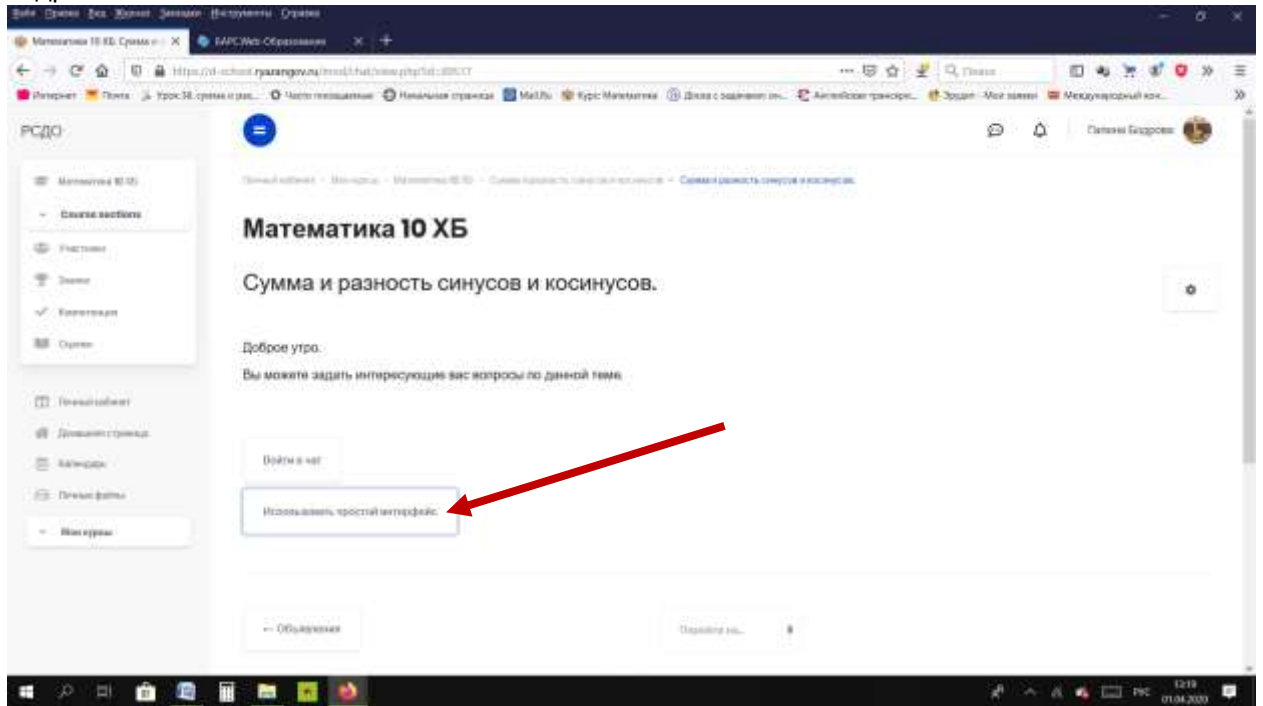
Файл Правка Вид Журнал Закладки Инструменты Справка

Математика 10 ХБ: Сумма и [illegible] ×
БАРС.Web-Образование ×

https://d-school.ryazangov.ru/mod/chat/view.php?id=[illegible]

Поиск

Интернет Почта Урок 38. сумма и раз... Часто посещаемые Начальная страница Mail.Ru Курс Математика Доска с заданием эл... Английская транскри... Эрудит - Мои заявки Международный кон...

РСДО

Галина Болдова

Математика 10 ХБ
Course sections
Участники
Значки
Компетенции
Оценки

Личный кабинет
Домашняя страница
Календарь
Личные файлы
Мои курсы

Личный кабинет › Мои курсы › Математика 10 ХБ › Сумма и разность синусов и косинусов › Сумма и разность синусов и косинусов.

Математика 10 ХБ

Сумма и разность синусов и косинусов.

Доброе утро.

Вы можете задать интересующие вас вопросы по данной теме.

Войти в чат

Использовать простой интерфейс

← Объявления

Перейти на...

РУС

12:19
01.04.2020